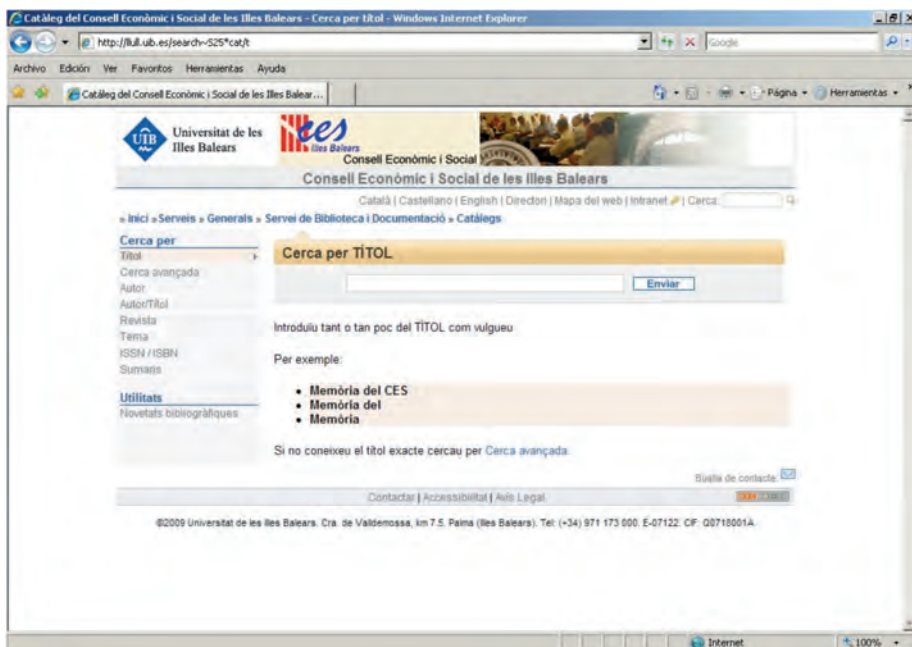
Catàleg del Consell Econòmic i Social de les Illes Balears - Cerca per títol - Windows Internet Explorer

http://llull.uib.es/search~S25*cat/t

Google

Archivo Edición Ver Favoritos Herramientas Ayuda

Catàleg del Consell Econòmic i Social de les Illes Balear...

Página Herramientas

UIB Universitat de les Illes Balears

ces Illes Balears Consell Econòmic i Social

Consell Econòmic i Social de les Illes Balears

Català | Castellano | English | Directori | Mapa del web | Intranet | Cerca:

» Inici » Serveis » Generals » Servei de Biblioteca i Documentació » Catàlegs

Cerca per
Títol
Cerca avançada
Autor
Autor/Títol
Revista
Tema
ISSN / ISBN
Sumaris

Utilitats
Novetats bibliogràfiques

Cerca per TÍTOL

Enviar

Introduïu tant o tan poc del TÍTOL com vulgueu

Per exemple:

• Memòria del CES
• Memòria del
• Memòria

Si no coneixeu el títol exacte cercau per Cerca avançada

Bústia de contacte

Contactar | Accessibilitat | Avís Legal

©2009 Universitat de les Illes Balears. Cra. de Valldemossa, km 7.5. Palma (Illes Balears). Tel: (+34) 971 173 000. E-07122. CIF: Q0718001A

Internet

100%